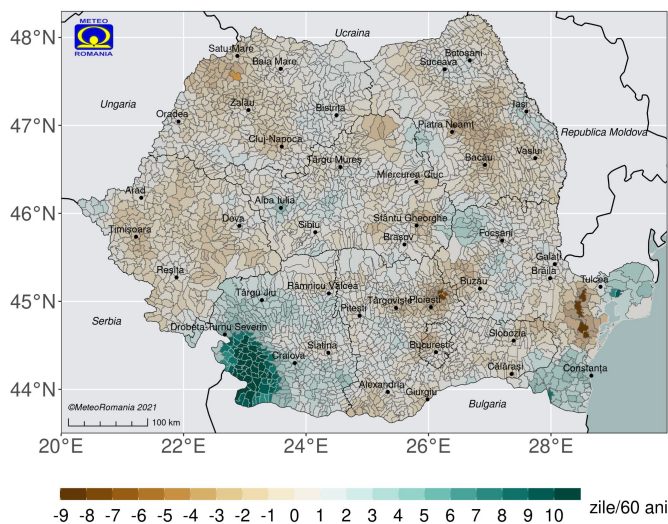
METEO
ROMANIA

48°N
47°N
46°N
45°N
44°N

20°E 22°E 24°E 26°E 28°E

Ucraina
Ungaria
Republica Moldova
Serbia
Bulgaria

Satu Mare
Baia Mare
Botoșani
Suceava
Iași
Zalău
Oradea
Bistrița
Piatra Neamț
Cluj-Napoca
Vaslui
Târgu Mureș
Bacău
Miercurea Ciuc
Arad
Alba Iulia
Deva
Sibiu
Sfântu Gheorghe
Timișoara
Brașov
Focșani
Galați
Reșița
Brăila
Tulcea
Buzău
Târgu Jiu
Râmnicu Vâlcea
Pitești
Târgoviște
Ploiești
Drobeta-Turnu Severin
Slobozia
Craiova
Slatina
București
Călărași
Constanța
Alexandria
Giurgiu

©MeteoRomania 2021
100 km

-9 -8 -7 -6 -5 -4 -3 -2 -1 0 1 2 3 4 5 6 7 8 9 10 zile/60 ani